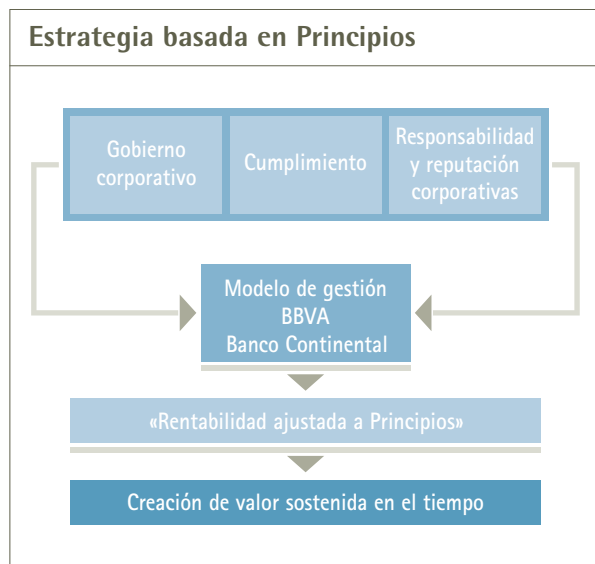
Estrategia basada en Principios

Gobierno corporativo

Cumplimiento

Responsabilidad y reputación corporativas

Modelo de gestión BBVA Banco Continental

«Rentabilidad ajustada a Principios»

Creación de valor sostenida en el tiempo